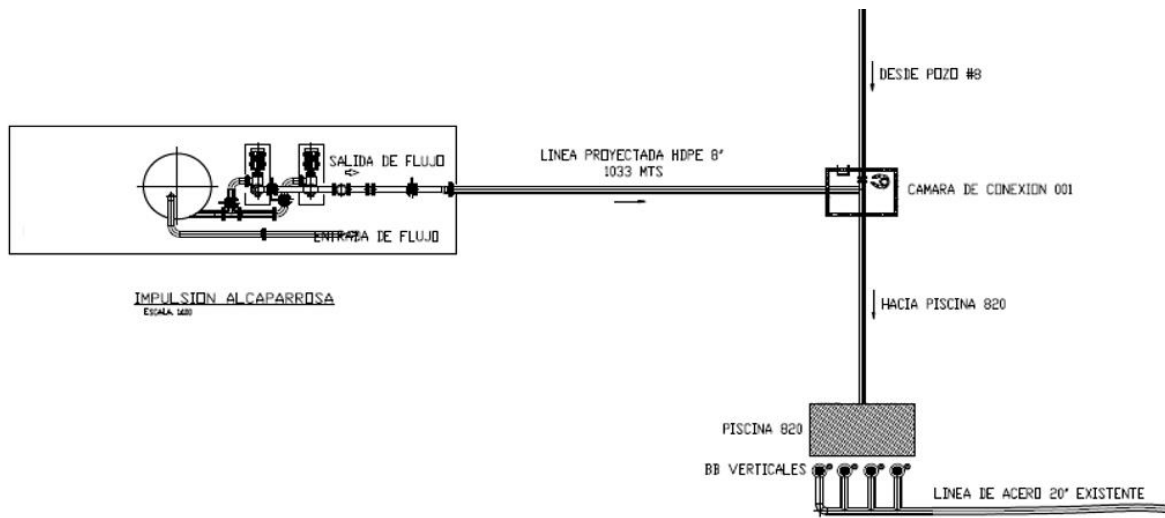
DESDE POZO #8

SALIDA DE FLUJO

LINEA PROYECTADA HDPE 8"
1033 MTS

CAMARA DE CONEXION 001

ENTRADA DE FLUJO

IMPULSION ALCAPARROSA
ESCALA 1:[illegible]

HACIA PISCINA 820

PISCINA 820

BB VERTICALES

LINEA DE ACERO 20" EXISTENTE